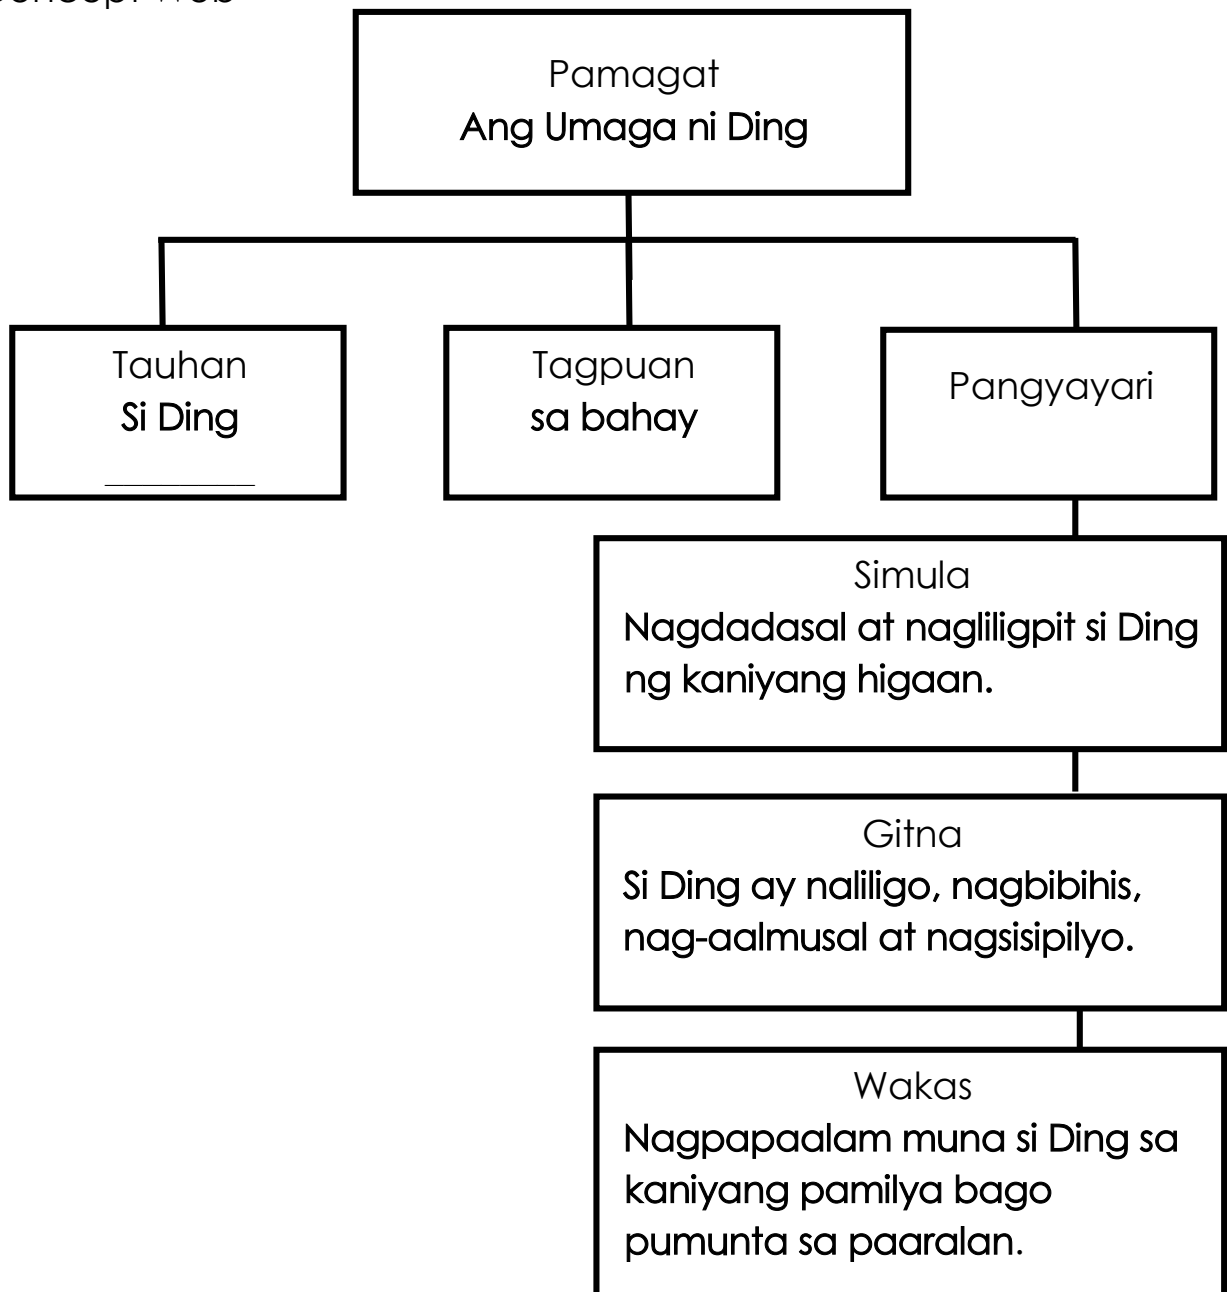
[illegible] Web

Pamagat
Ang Umaga ni Ding

Tauhan
Si Ding
________

Tagpuan
sa bahay

Pangyayari

Simula
Nagdadasal at nagliligpit si Ding ng kaniyang higaan.

Gitna
Si Ding ay naliligo, nagbibihis, nag-aalmusal at nagsisipilyo.

Wakas
Nagpapaalam muna si Ding sa kaniyang pamilya bago pumunta sa paaralan.